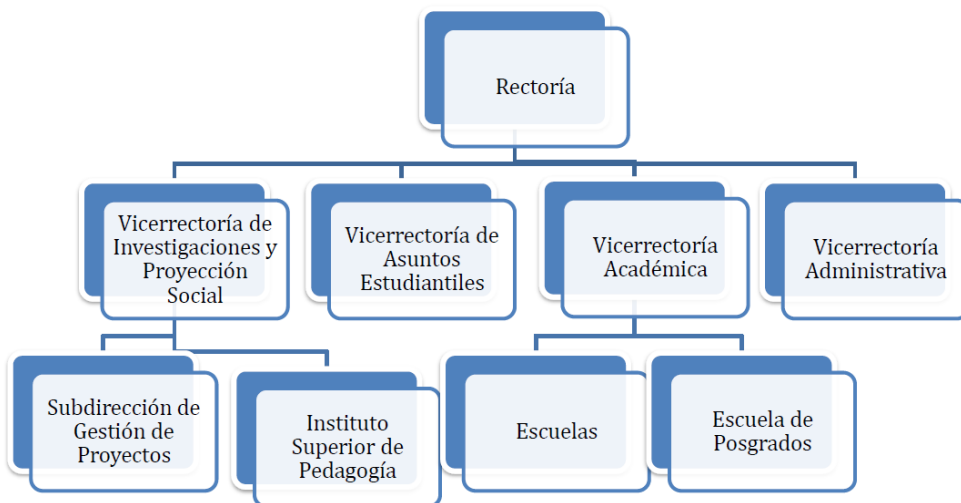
Rectoría

Vicerrectoría de Investigaciones y Proyección Social

Vicerrectoría de Asuntos Estudiantiles

Vicerrectoría Académica

Vicerrectoría Administrativa

Subdirección de Gestión de Proyectos

Instituto Superior de Pedagogía

Escuelas

Escuela de Posgrados